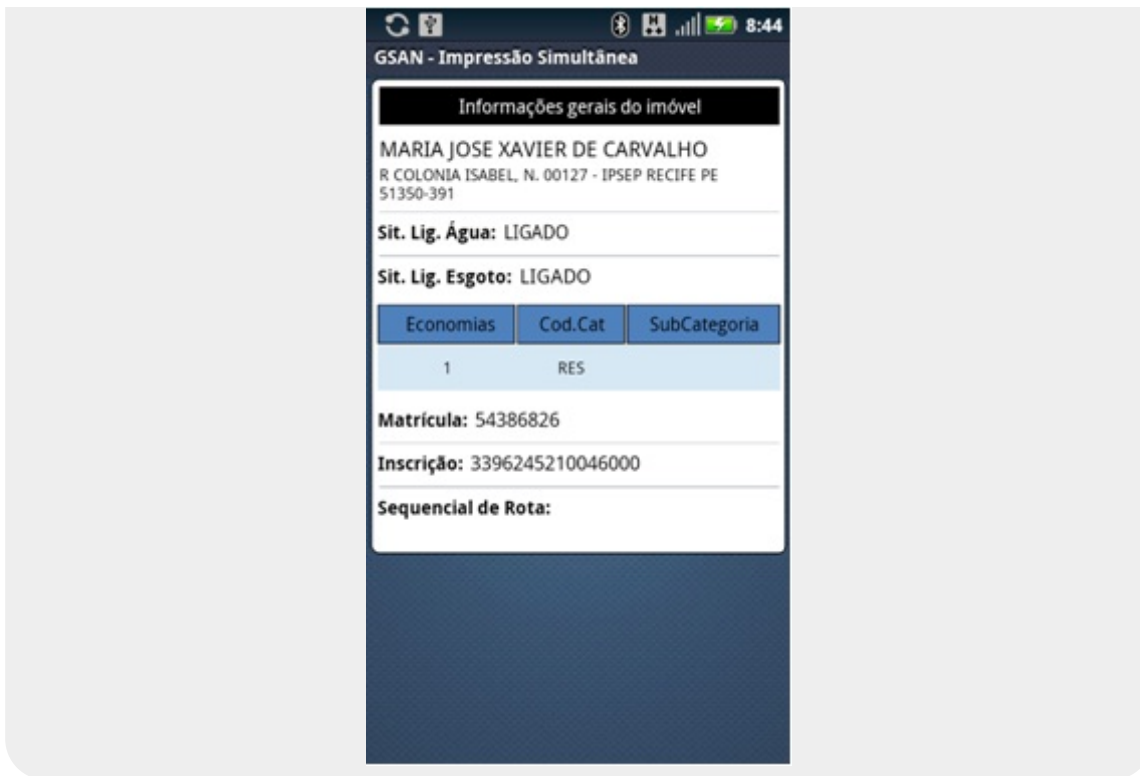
8:44

GSAN - Impressão Simultânea

Informações gerais do imóvel

MARIA JOSE XAVIER DE CARVALHO
R COLONIA ISABEL, N. 00127 - IPSEP RECIFE PE 51350-391

Sit. Lig. Água: LIGADO

Sit. Lig. Esgoto: LIGADO

| Economias | Cod.Cat | SubCategoria |
|---|---|---|
| 1 | RES | |

Matrícula: 54386826

Inscrição: 3396245210046000

Sequencial de Rota: